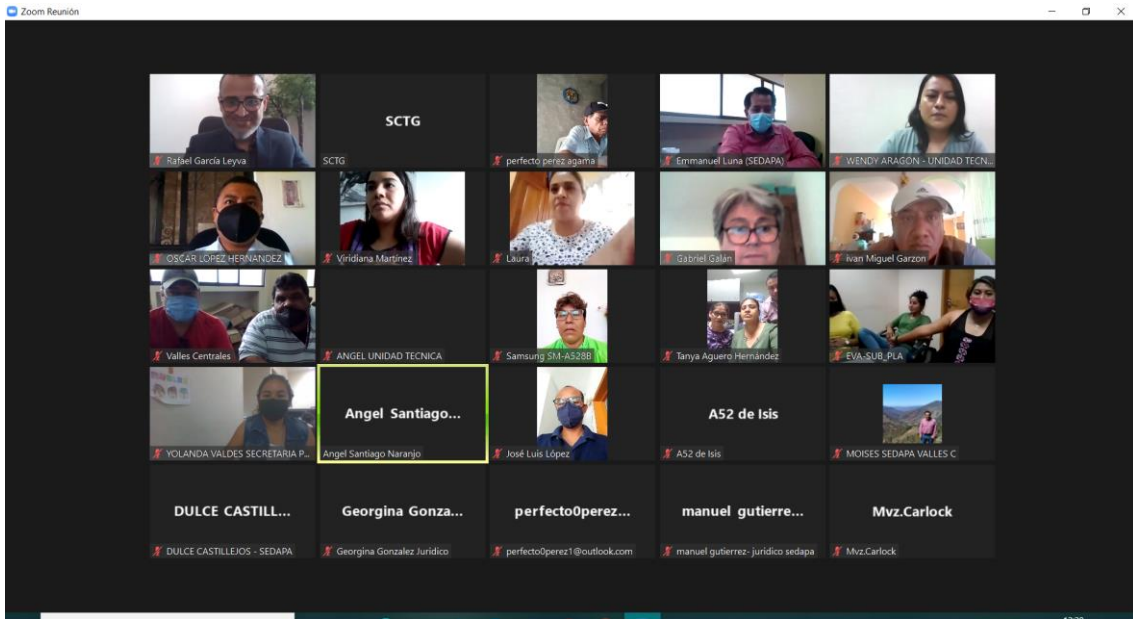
Zoom Reunión

Rafael García Leyva

SCTG

SCTG

perfecto perez agama

Emmanuel Luna (SEDAPA)

WENDY ARAGON - UNIDAD TECN...

OSCAR LOPEZ HERNANDEZ

Viridiana Martinez

Laura

Gabriel Galan

Ivan Miguel Garzon

Valles Centrales

ANGEL UNIDAD TECNICA

Samsung SM-A528B

Tanya Aguero Hernández

EVA-SUB_PLA

YOLANDA VALDES SECRETARIA P...

Angel Santiago...

Angel Santiago Naranjo

José Luis López

A52 de Isis

A52 de Isis

MOISES SEDAPA VALLES C

DULCE CASTILL...

DULCE CASTILLEJOS - SEDAPA

Georgina Gonza...

Georgina Gonzalez Jurídico

perfecto0perez...

perfecto0perez1@outlook.com

manuel gutierre...

manuel gutierrez- juridico sedapa

Mvz.Carlock

Mvz.Carlock